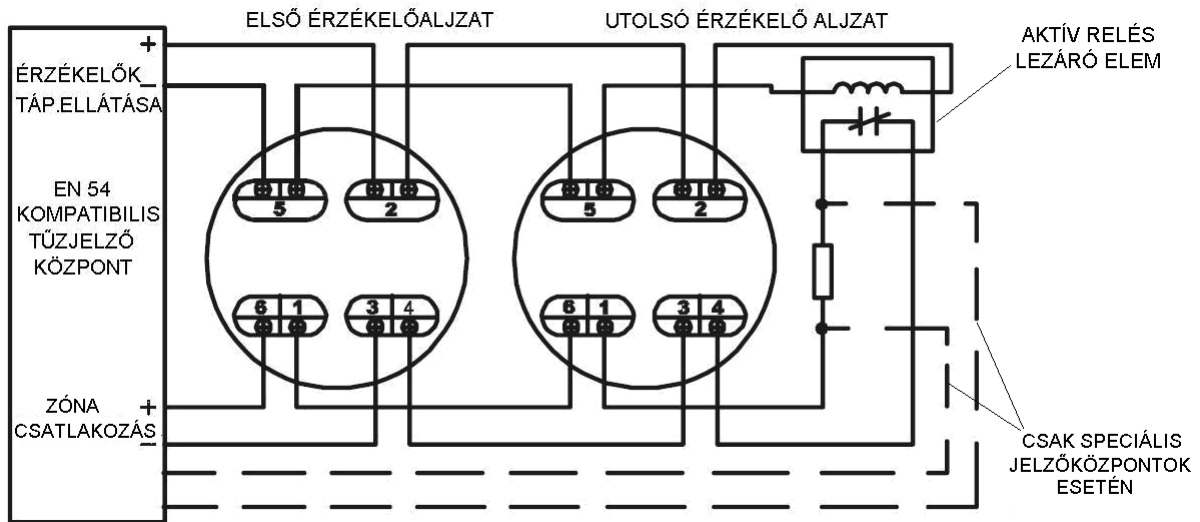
ELSŐ ÉRZÉKELŐALJZAT

UTOLSÓ ÉRZÉKELŐ ALJZAT

AKTÍV RELÉS LEZÁRÓ ELEM

+

ÉRZÉKELŐK TÁP.ELLÁTÁSA

_

EN 54 KOMPATIBILIS TŰZJELZŐ KÖZPONT

5 2

6 1 3 4

5 2

6 1 3 4

ZÓNA CSATLAKOZÁS

+

_

CSAK SPECIÁLIS JELZŐKÖZPONTOK ESETÉN